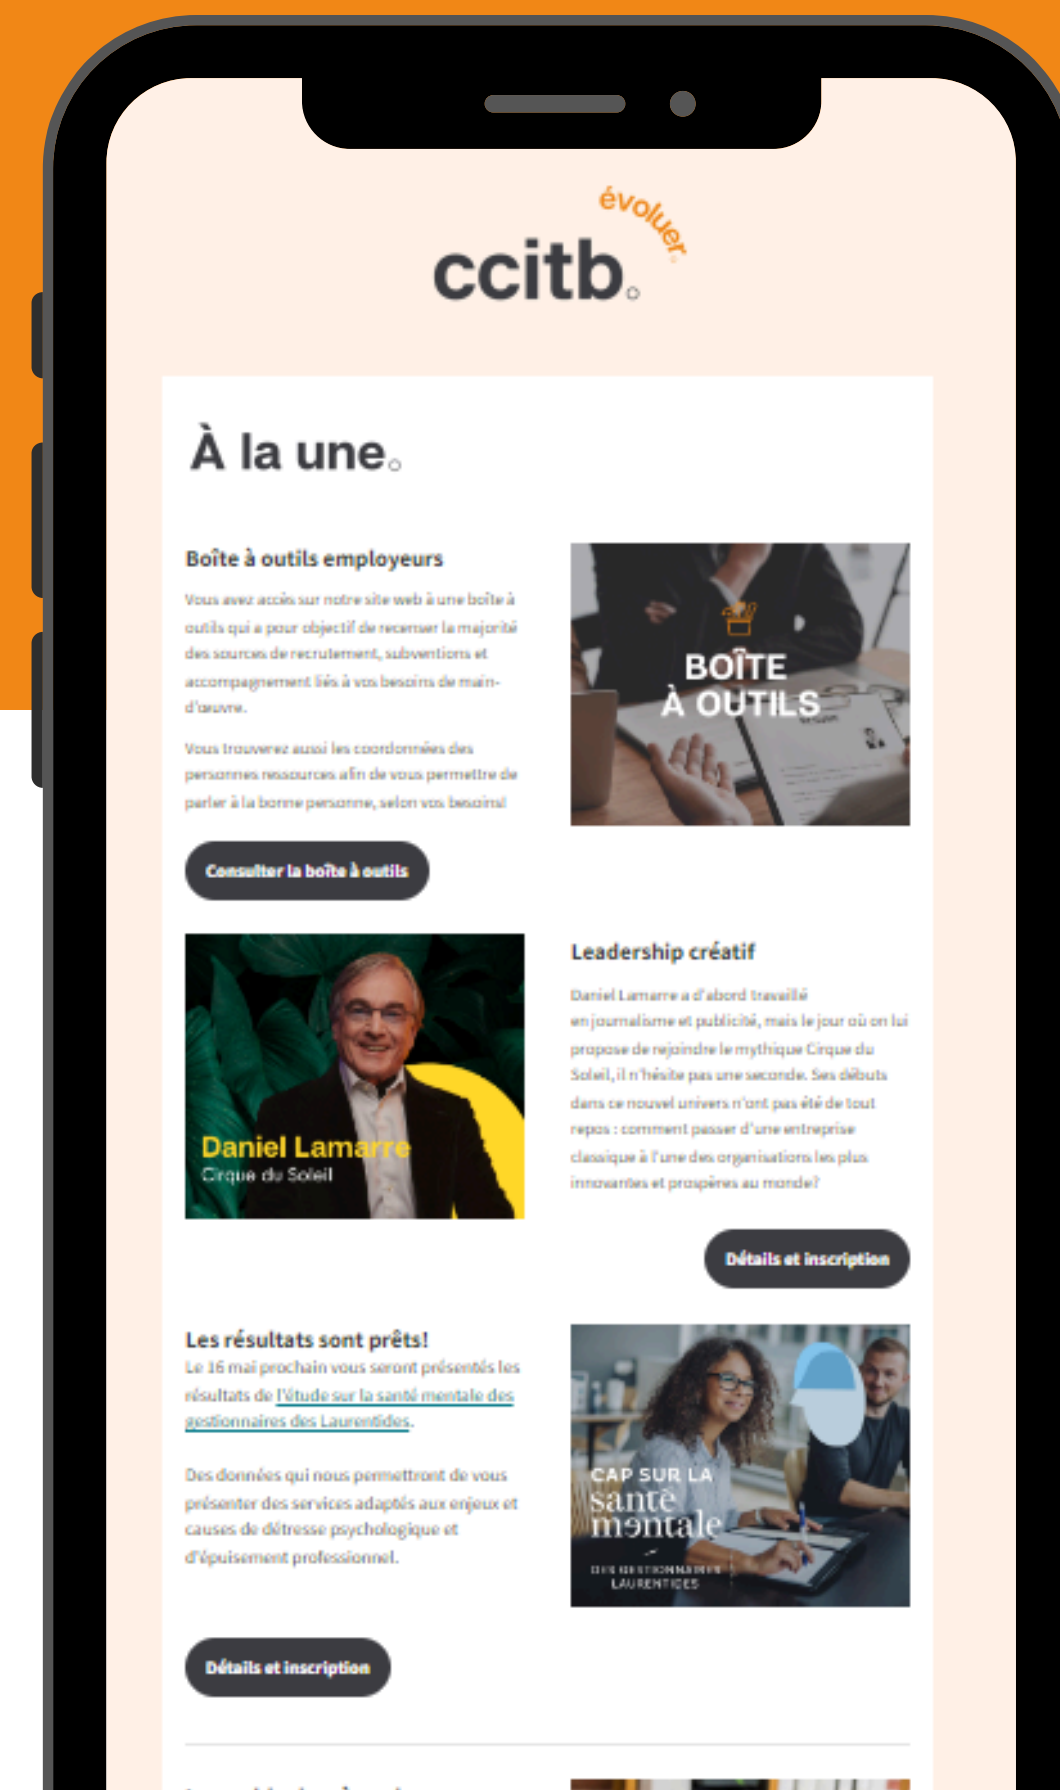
évoluer

ccitb.

À la une.

Boîte à outils employeurs

Vous avez accès sur notre site web à une boîte à outils qui a pour objectif de recenser la majorité des sources de recrutement, subventions et accompagnement liés à vos besoins de main-d'oeuvre.

Vous trouverez aussi les coordonnées des personnes ressources afin de vous permettre de parler à la bonne personne, selon vos besoins!

BOÎTE À OUTILS

Consulter la boîte à outils

Daniel Lamarre
Cirque du Soleil

Leadership créatif

Daniel Lamarre a d'abord travaillé en journalisme et publicité, mais le jour où on lui propose de rejoindre le mythique Cirque du Soleil, il n'hésite pas une seconde. Ses débuts dans ce nouvel univers n'ont pas été de tout repos : comment passer d'une entreprise classique à l'une des organisations les plus innovantes et prospères au monde?

Détails et inscription

Les résultats sont prêts!

Le 16 mai prochain vous seront présentés les résultats de l'étude sur la santé mentale des gestionnaires des Laurentides.

Des données qui nous permettront de vous présenter des services adaptés aux enjeux et causes de détresse psychologique et d'épuisement professionnel.

CAP SUR LA santé mentale
DES GESTIONNAIRES DES LAURENTIDES

Détails et inscription